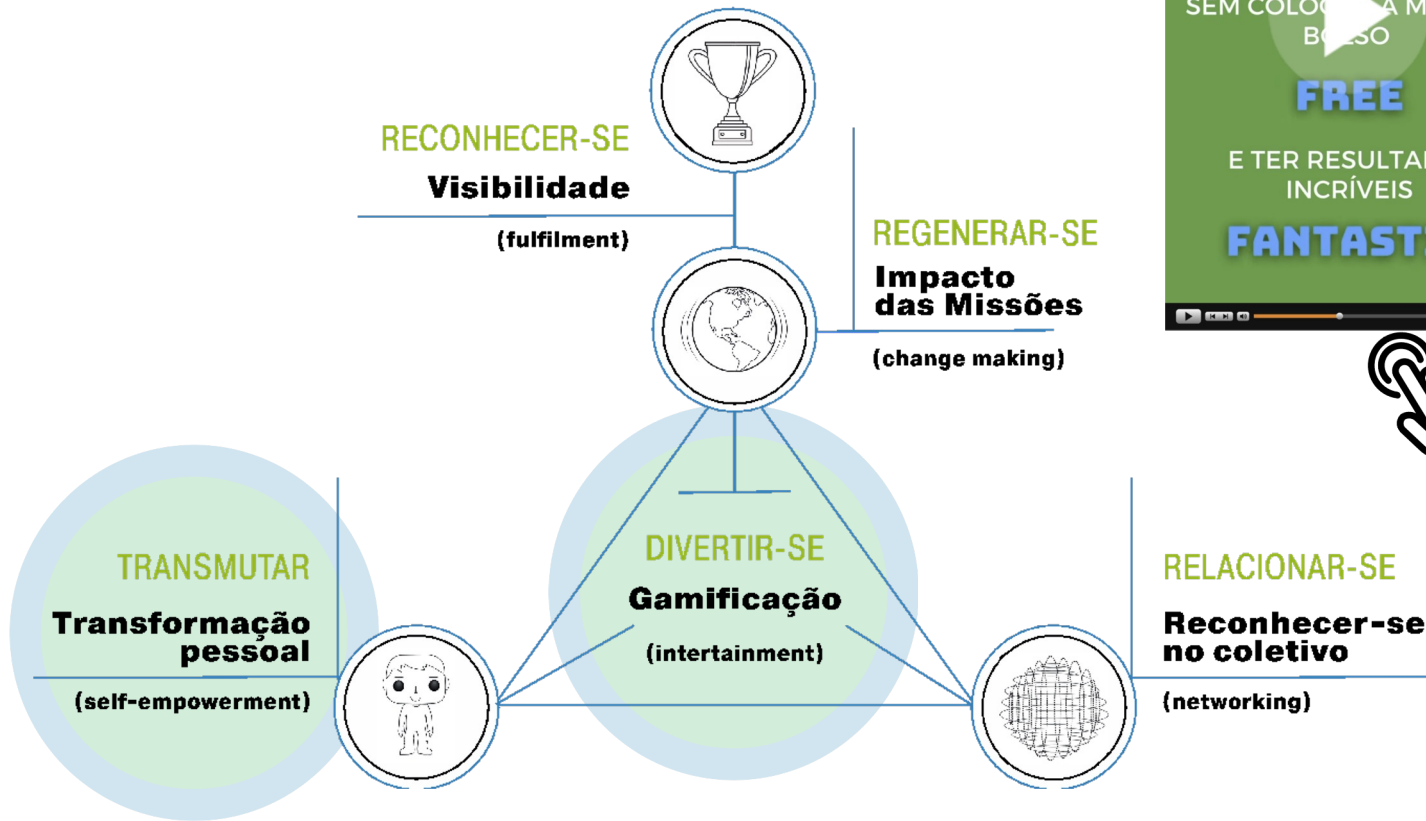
SEM COLO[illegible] M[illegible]
BO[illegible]SO
FREE
E TER RESULTA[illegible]
INCRÍVEIS
FANTAST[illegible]

RECONHECER-SE
Visibilidade
(fulfilment)

REGENERAR-SE
Impacto das Missões
(change making)

TRANSMUTAR
Transformação pessoal
(self-empowerment)

DIVERTIR-SE
Gamificação
(intertainment)

RELACIONAR-SE
Reconhecer-se no coletivo
(networking)